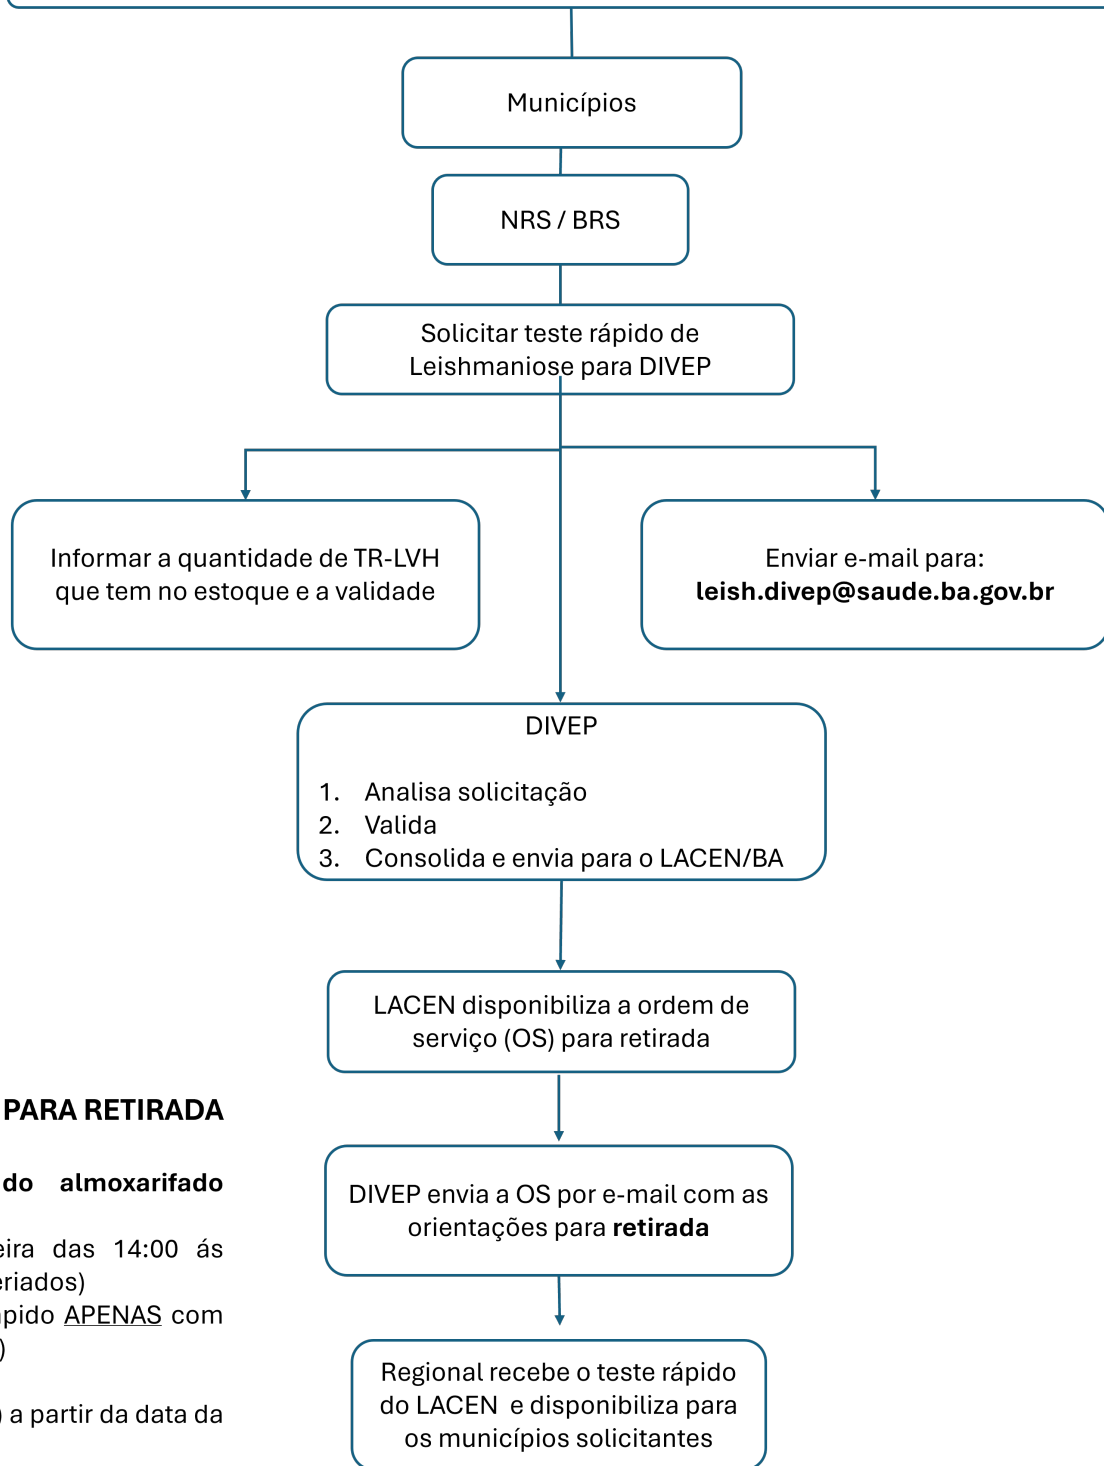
Municípios

NRS / BRS

Solicitar teste rápido de Leishmaniose para DIVEP

Informar a quantidade de TR-LVH que tem no estoque e a validade

Enviar e-mail para:
**leish.divep@saude.ba.gov.br**

DIVEP

1. Analisa solicitação
2. Valida
3. Consolida e envia para o LACEN/BA

LACEN disponibiliza a ordem de serviço (OS) para retirada

DIVEP envia a OS por e-mail com as orientações para **retirada**

Regional recebe o teste rápido do LACEN e disponibiliza para os municípios solicitantes

PARA RETIRADA

do almoxarifado

eira das 14:00 ás eriados)
pido APENAS com )

a partir da data da